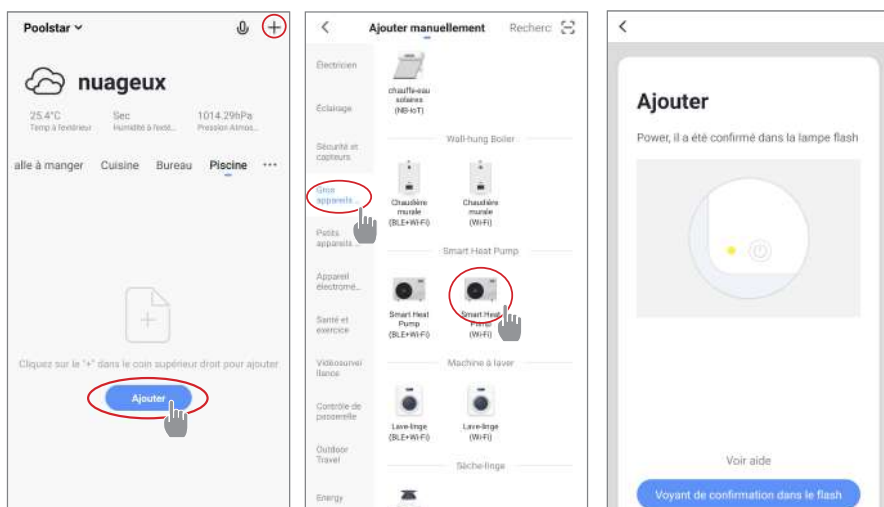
Poolstar

nuageux

25.4°C
Temp à l'extérieur

Sec
Humidité à l'exté...

1014.29hPa
Pression Atmos...

alle à manger  Cuisine  Bureau  Piscine  •••

Cliquez sur le "+" dans le coin supérieur droit pour ajouter

Ajouter

Ajouter manuellement  Recherc

Électricien
Éclairage
Sécurité et capteurs
Gros appareils...
Petits appareils...
Appareil électromé...
Santé et exercice
Vidéosurveillance
Contrôle de passerelle
Outdoor Travel
Energy

chauffe-eau solaires (NB-IoT)

Wall-hung Boiler

Chaudière murale (BLE+Wi-Fi)
Chaudière murale (Wi-Fi)

Smart Heat Pump

Smart Heat Pump (BLE+Wi-Fi)
Smart Heat Pump (Wi-Fi)

Machine à laver

Lave-linge (BLE+Wi-Fi)
Lave-linge (Wi-Fi)

Sèche-linge

Ajouter

Power, il a été confirmé dans la lampe flash

Voir aide

Voyant de confirmation dans le flash